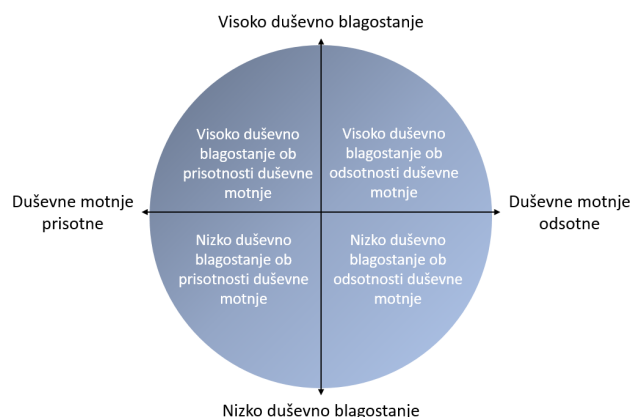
Visoko duševno blagostanje

Duševne motnje prisotne

Visoko duševno blagostanje ob prisotnosti duševne motnje

Visoko duševno blagostanje ob odsotnosti duševne motnje

Duševne motnje odsotne

Nizko duševno blagostanje ob prisotnosti duševne motnje

Nizko duševno blagostanje ob odsotnosti duševne motnje

Nizko duševno blagostanje